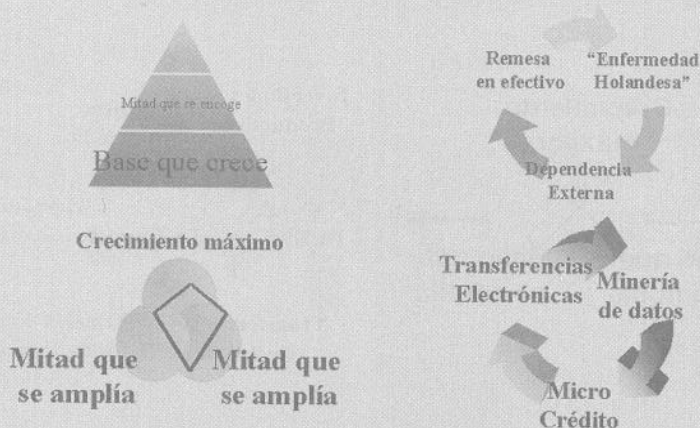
Mitad que se encoge

Base que crece

Crecimiento máximo

Mitad que se amplía

Mitad que se amplía

Remesa en efectivo

"Enfermedad Holandesa"

Dependencia Externa

Transferencias Electrónicas

Minería de datos

Micro Crédito